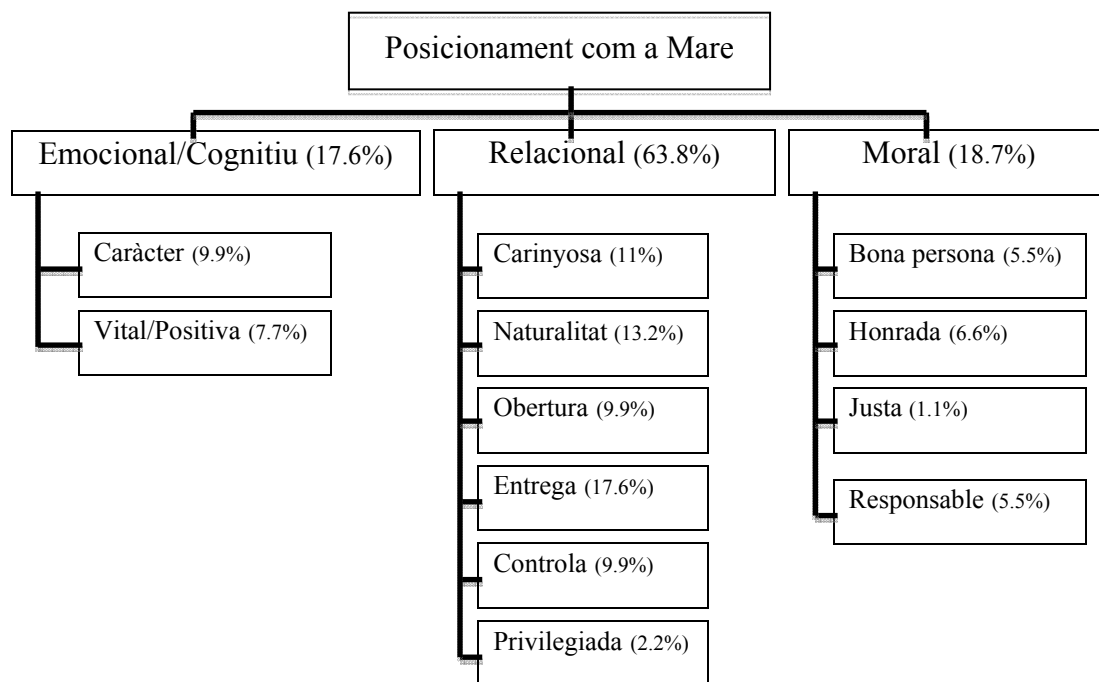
Posicionament com a Mare

Emocional/Cognitiu (17.6%)

Caràcter (9.9%)

Vital/Positiva (7.7%)

Relacional (63.8%)

Carinyosa (11%)

Naturalitat (13.2%)

Obertura (9.9%)

Entrega (17.6%)

Controla (9.9%)

Privilegiada (2.2%)

Moral (18.7%)

Bona persona (5.5%)

Honrada (6.6%)

Justa (1.1%)

Responsable (5.5%)